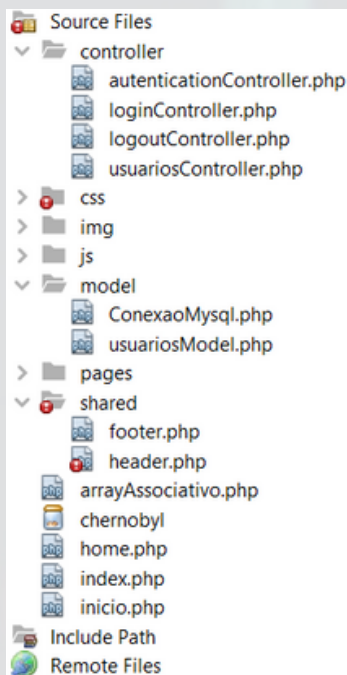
Source Files
controller
autenticationController.php
loginController.php
logoutController.php
usuariosController.php
css
img
js
model
ConexaoMysql.php
usuariosModel.php
pages
shared
footer.php
header.php
arrayAssociativo.php
chernobyl
home.php
index.php
inicio.php
Include Path
Remote Files